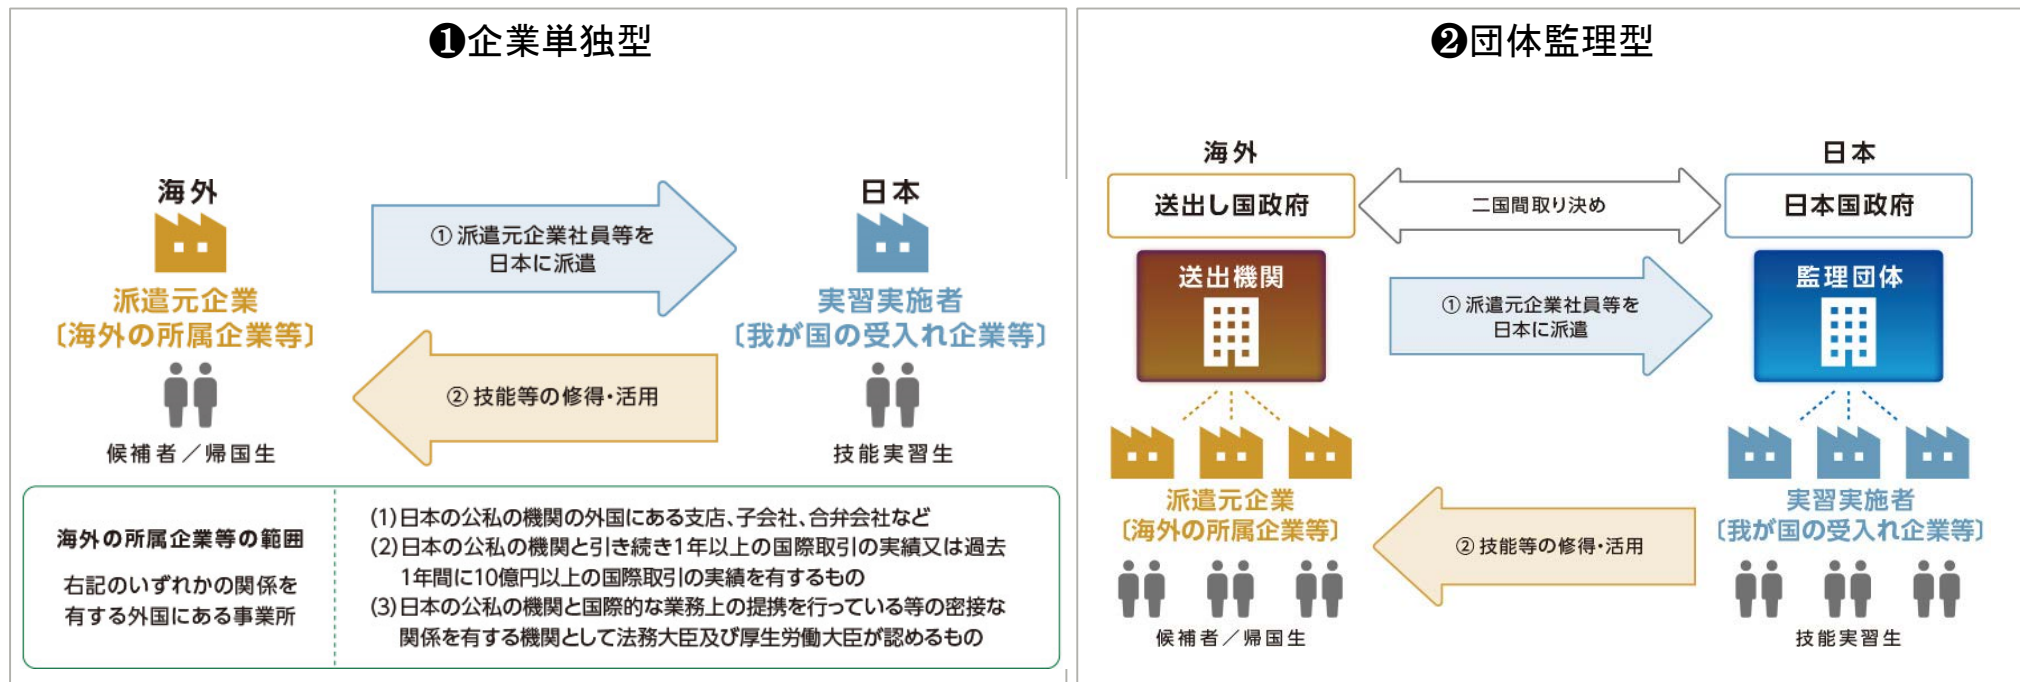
❶企業単独型

海外

派遣元企業
〔海外の所属企業等〕

候補者／帰国生

① 派遣元企業社員等を日本に派遣

② 技能等の修得・活用

日本

実習実施者
〔我が国の受入れ企業等〕

技能実習生

| 海外の所属企業等の範囲<br><br>右記のいずれかの関係を有する外国にある事業所 | (1)日本の公私の機関の外国にある支店、子会社、合弁会社など<br>(2)日本の公私の機関と引き続き1年以上の国際取引の実績又は過去1年間に10億円以上の国際取引の実績を有するもの<br>(3)日本の公私の機関と国際的な業務上の提携を行っている等の密接な関係を有する機関として法務大臣及び厚生労働大臣が認めるもの |
|---|---|

❷団体監理型

海外

送出し国政府

二国間取り決め

日本

日本国政府

送出機関

① 派遣元企業社員等を日本に派遣

監理団体

派遣元企業
〔海外の所属企業等〕

② 技能等の修得・活用

実習実施者
〔我が国の受入れ企業等〕

候補者／帰国生

技能実習生